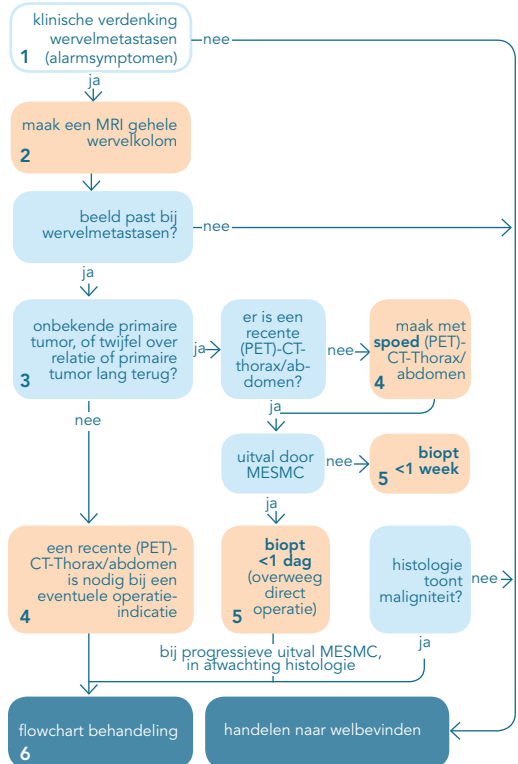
klinische verdenking wervelmetastasen (alarmsymptomen)
1

nee

ja

maak een MRI gehele wervelkolom
2

beeld past bij wervelmetastasen?

nee

ja

onbekende primaire tumor, of twijfel over relatie of primaire tumor lang terug?
3

ja

er is een recente (PET)-CT-thorax/abdomen?

nee

maak met **spoed** (PET)-CT-Thorax/abdomen
4

ja

nee

uitval door MESMC

nee

**biopt <1 week**
5

ja

een recente (PET)-CT-Thorax/abdomen is nodig bij een eventuele operatie-indicatie
4

**biopt <1 dag** (overweeg direct operatie)
5

histologie toont maligniteit?

nee

bij progressieve uitval MESMC, in afwachting histologie

ja

flowchart behandeling
6

handelen naar welbevinden